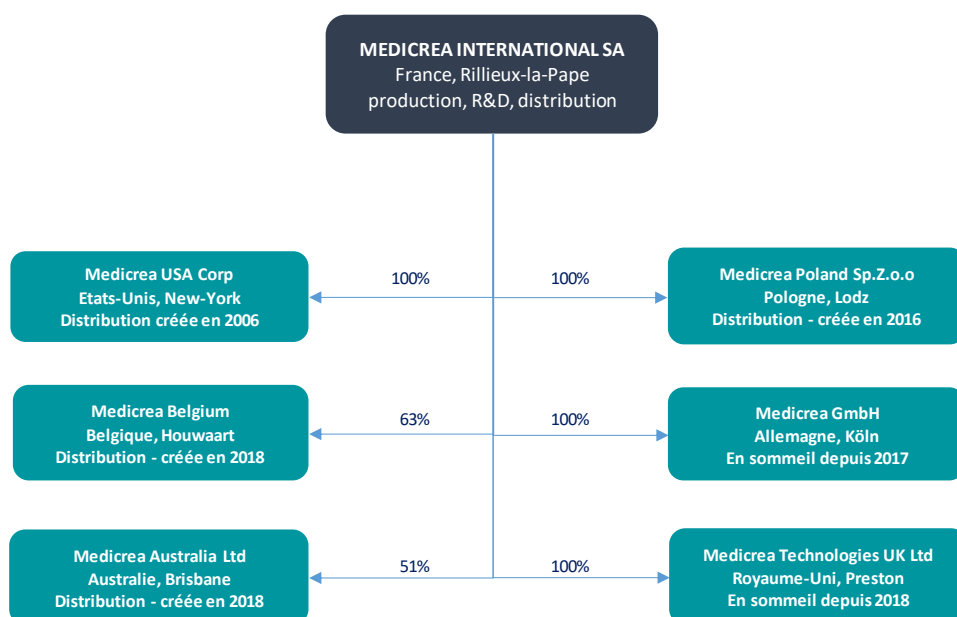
MEDICREA INTERNATIONAL SA
France, Rillieux-la-Pape
production, R&D, distribution

Medicrea USA Corp
Etats-Unis, New-York
Distribution créée en 2006

100%

100%

Medicrea Poland Sp.Z.o.o
Pologne, Lodz
Distribution - créée en 2016

Medicrea Belgium
Belgique, Houwaart
Distribution - créée en 2018

63%

100%

Medicrea GmbH
Allemagne, Köln
En sommeil depuis 2017

Medicrea Australia Ltd
Australie, Brisbane
Distribution - créée en 2018

51%

100%

Medicrea Technologies UK Ltd
Royaume-Uni, Preston
En sommeil depuis 2018